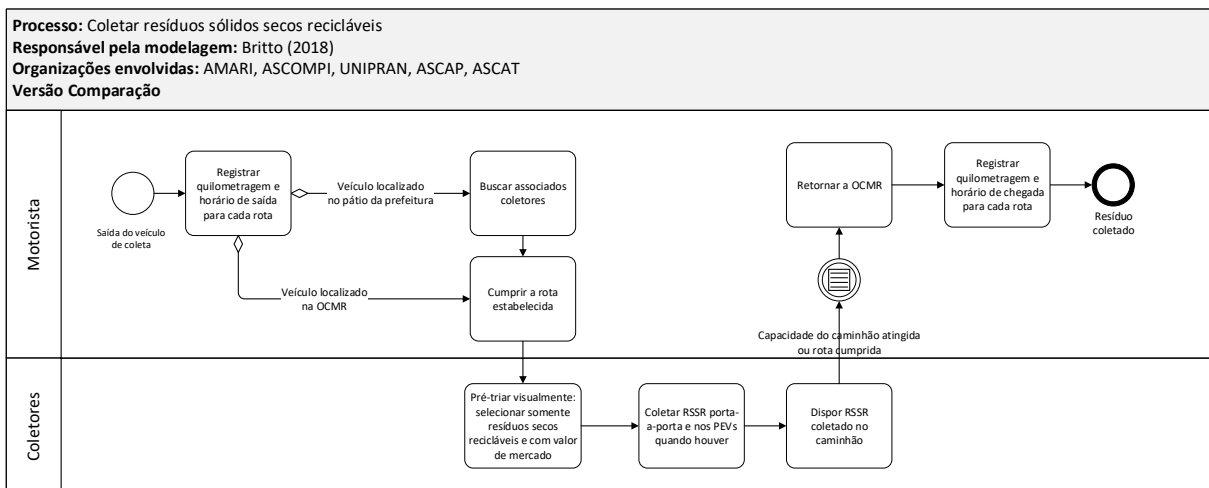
**Processo:** Coletar resíduos sólidos secos recicláveis
**Responsável pela modelagem:** Britto (2018)
**Organizações envolvidas:** AMARI, ASCOMPI, UNIPRAN, ASCAP, ASCAT
**Versão Comparação**

Motorista

Saída do veículo de coleta

Registrar quilometragem e horário de saída para cada rota

Veículo localizado no pátio da prefeitura

Buscar associados coletores

Veículo localizado na OCMR

Cumprir a rota estabelecida

Retornar a OCMR

Registrar quilometragem e horário de chegada para cada rota

Resíduo coletado

Capacidade do caminhão atingida ou rota cumprida

Coletores

Pré-triar visualmente: selecionar somente resíduos secos recicláveis e com valor de mercado

Coletar RSSR porta-a-porta e nos PEVs quando houver

Dispor RSSR coletado no caminhão